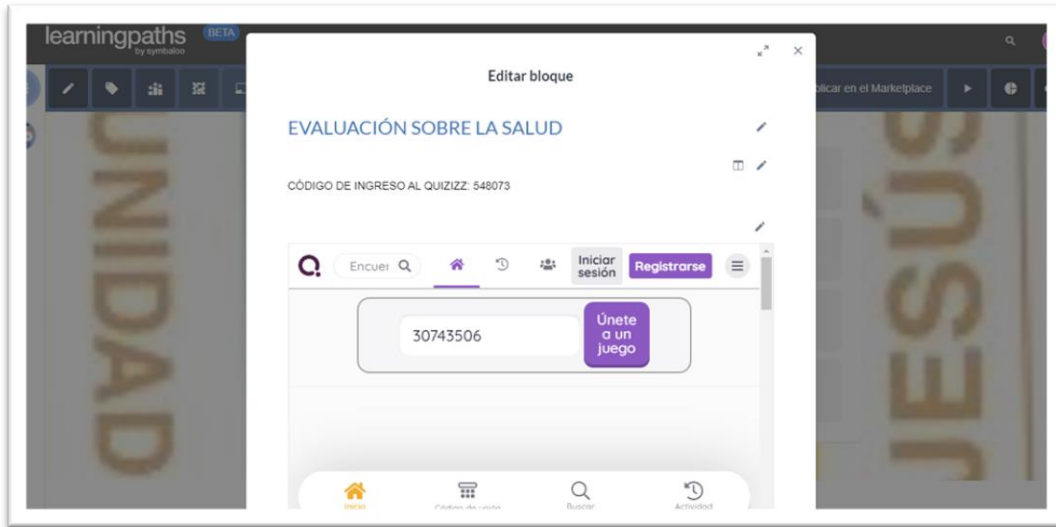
learningpaths by symbaloo BETA

blicar en el Marketplace

UNIDAD

JESÚS

Editar bloque

EVALUACIÓN SOBRE LA SALUD

CÓDIGO DE INGRESO AL QUIZIZZ: 548073

Encuer

Iniciar sesión

Registrarse

30743506

Únete a un juego

Inicio

Código de unión

Buscar

Actividad